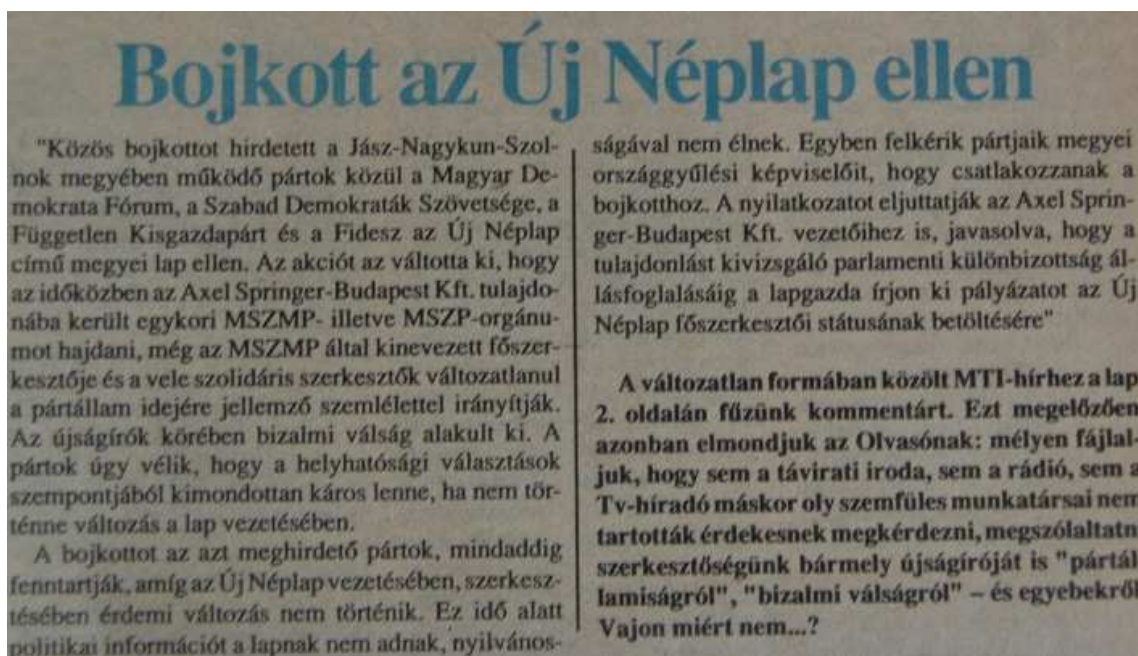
Bojkott az Új Néplap ellen

"Közös bojkottot hirdetett a Jász-Nagykun-Szolnok megyében működő pártok közül a Magyar Demokrata Fórum, a Szabad Demokraták Szövetsége, a Független Kisgazdapárt és a Fidesz az Új Néplap című megyei lap ellen. Az akciót az váltotta ki, hogy az időközben az Axel Springer-Budapest Kft. tulajdonába került egykori MSZMP- illetve MSZP-orgánumot hajdani, még az MSZMP által kinevezett főszerkesztője és a vele szolidáris szerkesztők változatlanul a pártállam idejére jellemző szemlélettel irányítják. Az újságírók körében bizalmi válság alakult ki. A pártok úgy vélik, hogy a helyhatósági választások szempontjából kimondottan káros lenne, ha nem történne változás a lap vezetésében.

A bojkottot az azt meghirdető pártok, mindaddig fenntartják, amíg az Új Néplap vezetésében, szerkesztésében érdemi változás nem történik. Ez idő alatt politikai információt a lapnak nem adnak, nyilvánosságával nem élnek. Egyben felkérik pártjaik megyei országgyűlési képviselőit, hogy csatlakozzanak a bojkotthoz. A nyilatkozatot eljuttatják az Axel Springer-Budapest Kft. vezetőihez is, javasolva, hogy a tulajdonlást kivizsgáló parlamenti különbizottság állásfoglalásáig a lapgazda írjon ki pályázatot az Új Néplap főszerkesztői státusának betöltésére"

A változatlan formában közölt MTI-hírhez a lap 2. oldalán fűzünk kommentárt. Ezt megelőzően azonban elmondjuk az Olvasónak: mélyen fájlaljuk, hogy sem a távirati iroda, sem a rádió, sem a Tv-híradó máskor oly szemfüles munkatársai nem tartották érdekesnek megkérdezni, megszólaltatni szerkesztőségünk bármely újságíróját is "pártál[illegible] lamiságról", "bizalmi válságról" – és egyebekről. Vajon miért nem...?